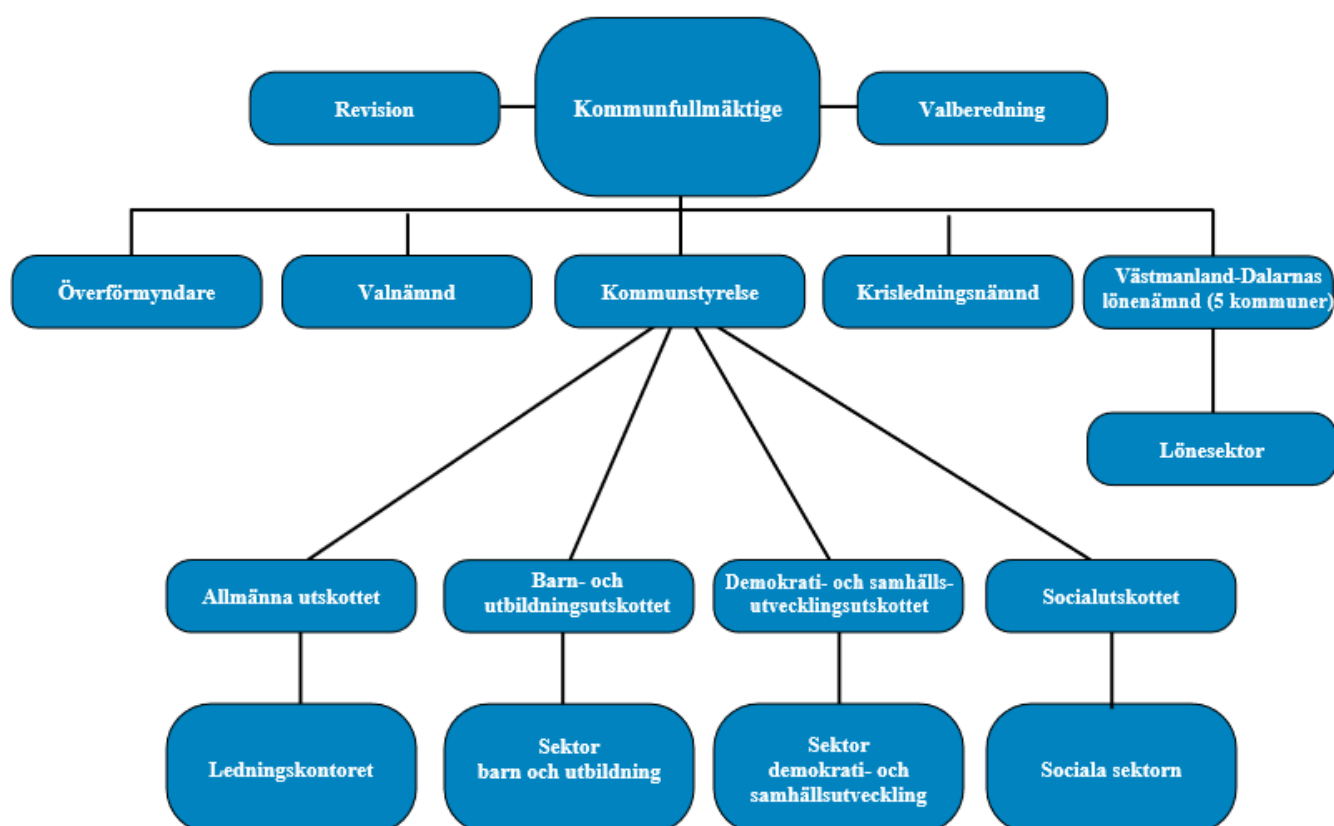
Revision

Kommunfullmäktige

Valberedning

Överförmyndare

Valnämnd

Kommunstyrelse

Krisledningsnämnd

Västmanland-Dalarnas lönenämnd (5 kommuner)

Lönesektor

Allmänna utskottet

Barn- och utbildningsutskottet

Demokrati- och samhälls-utvecklingsutskottet

Socialutskottet

Ledningskontoret

Sektor barn och utbildning

Sektor demokrati- och samhällsutveckling

Sociala sektorn